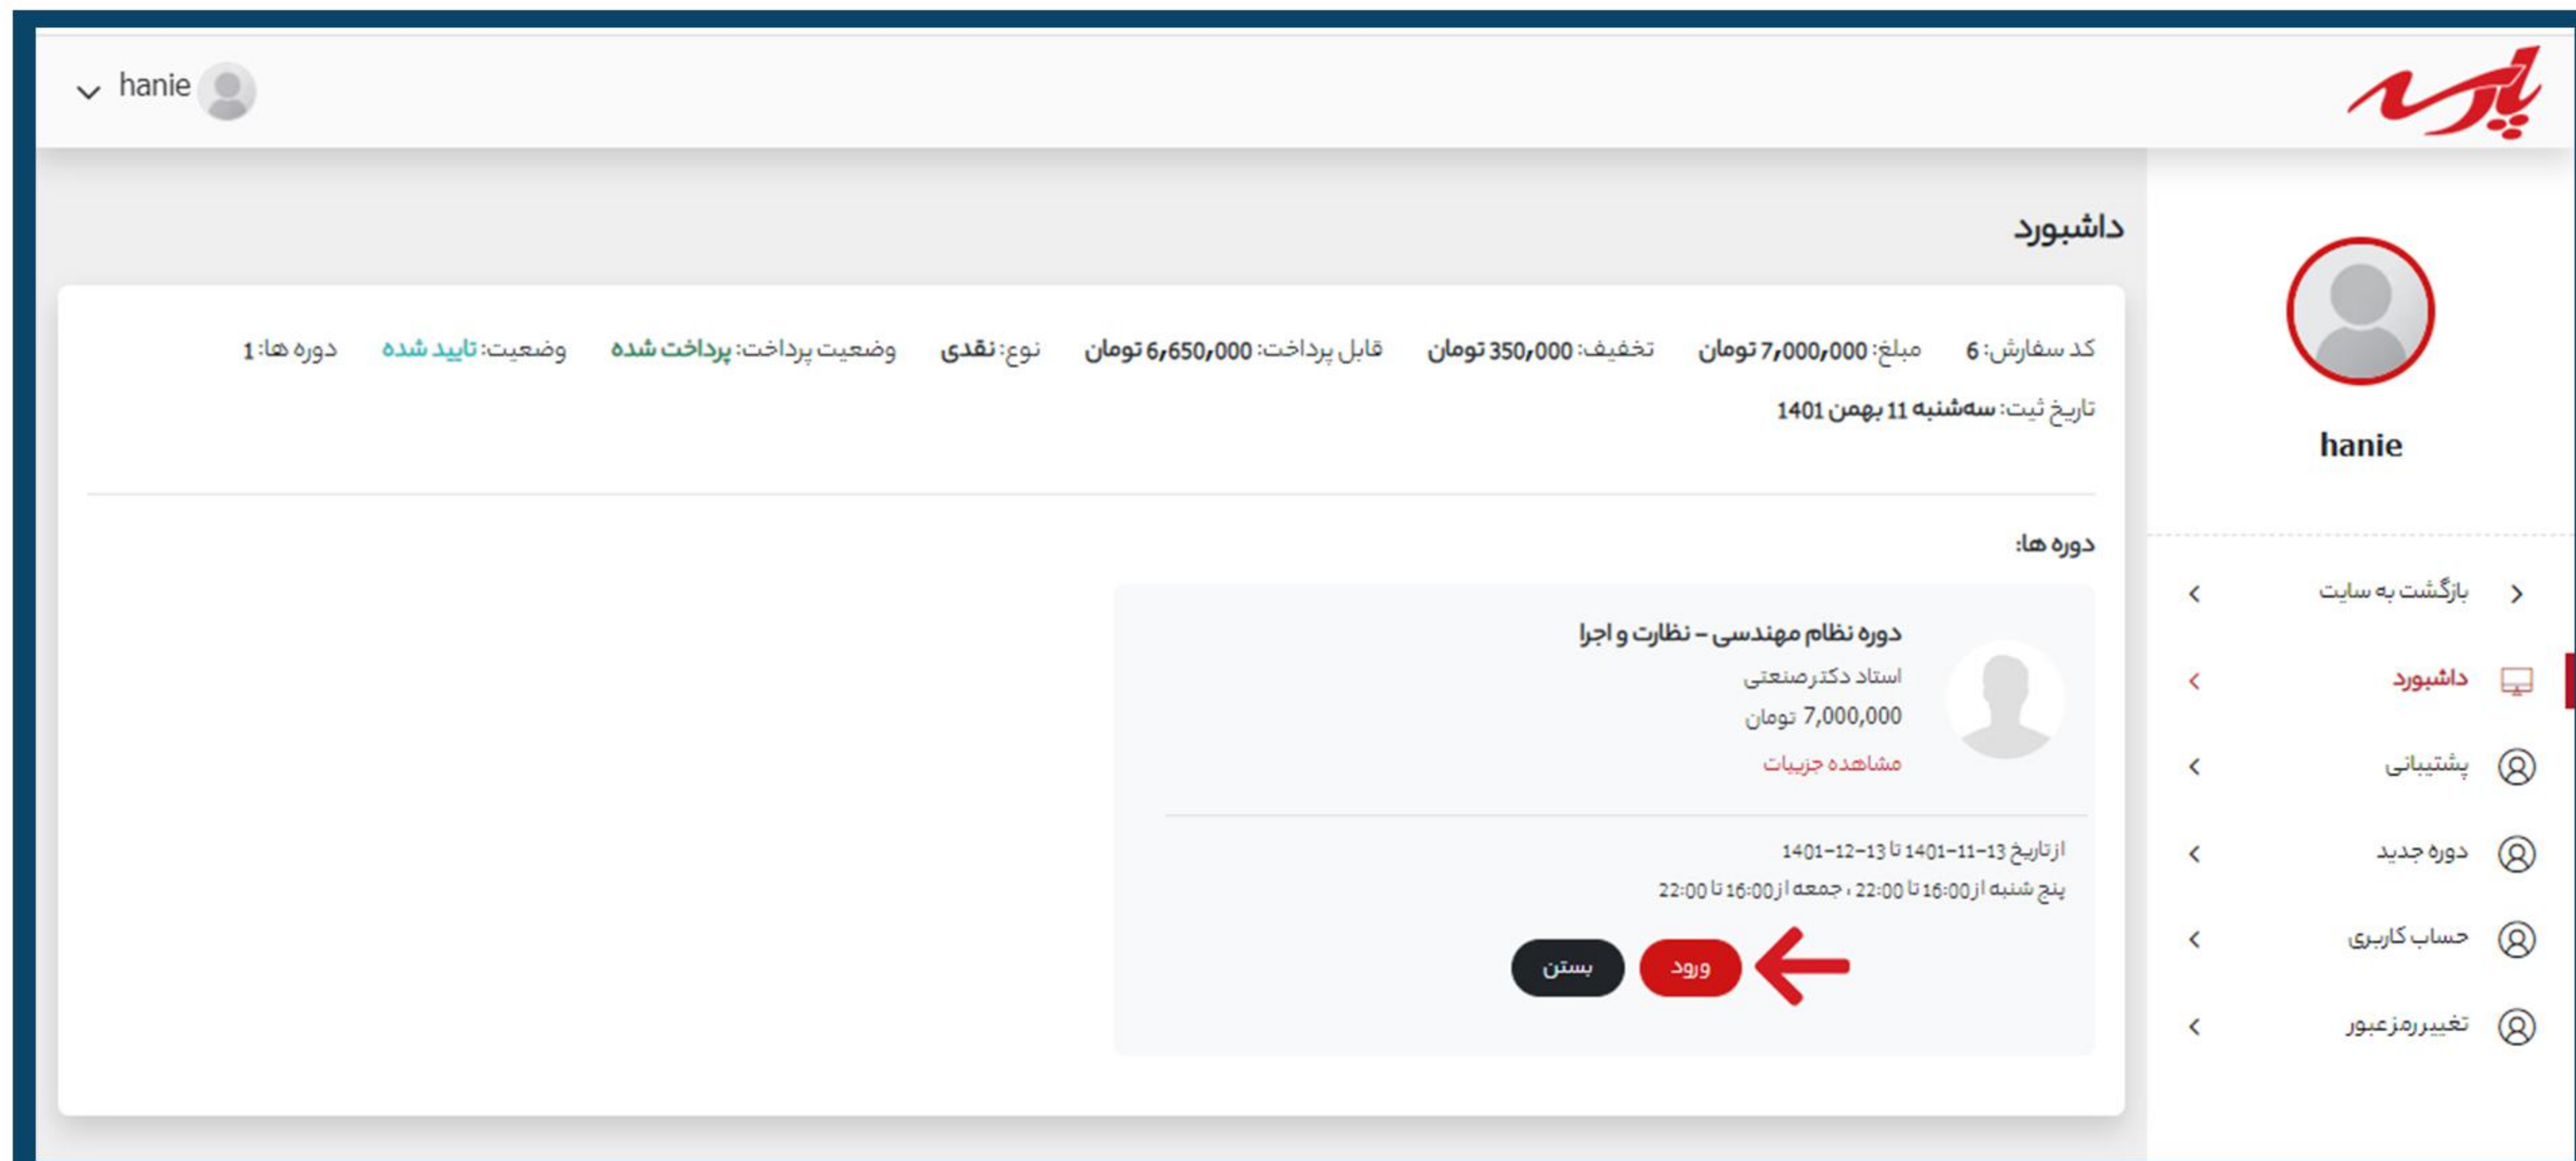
پارسه

hanie

hanie

بازگشت به سایت
داشبورد
پشتیبانی
دوره جدید
حساب کاربری
تغییررمزعبور

داشبورد

کد سفارش: 6 مبلغ: 7,000,000 تومان تخفیف: 350,000 تومان قابل پرداخت: 6,650,000 تومان نوع: نقدی وضعیت پرداخت: پرداخت شده وضعیت: تایید شده دوره ها: 1

تاریخ ثبت: سه‌شنبه 11 بهمن 1401

دوره ها:

دوره نظام مهندسی – نظارت و اجرا
استاد دکترصنعتی
7,000,000 تومان
مشاهده جزییات

ازتاریخ 13-11-1401 تا 13-12-1401
پنج شنبه از 16:00 تا 22:00 ، جمعه از 16:00 تا 22:00

ورود بستن